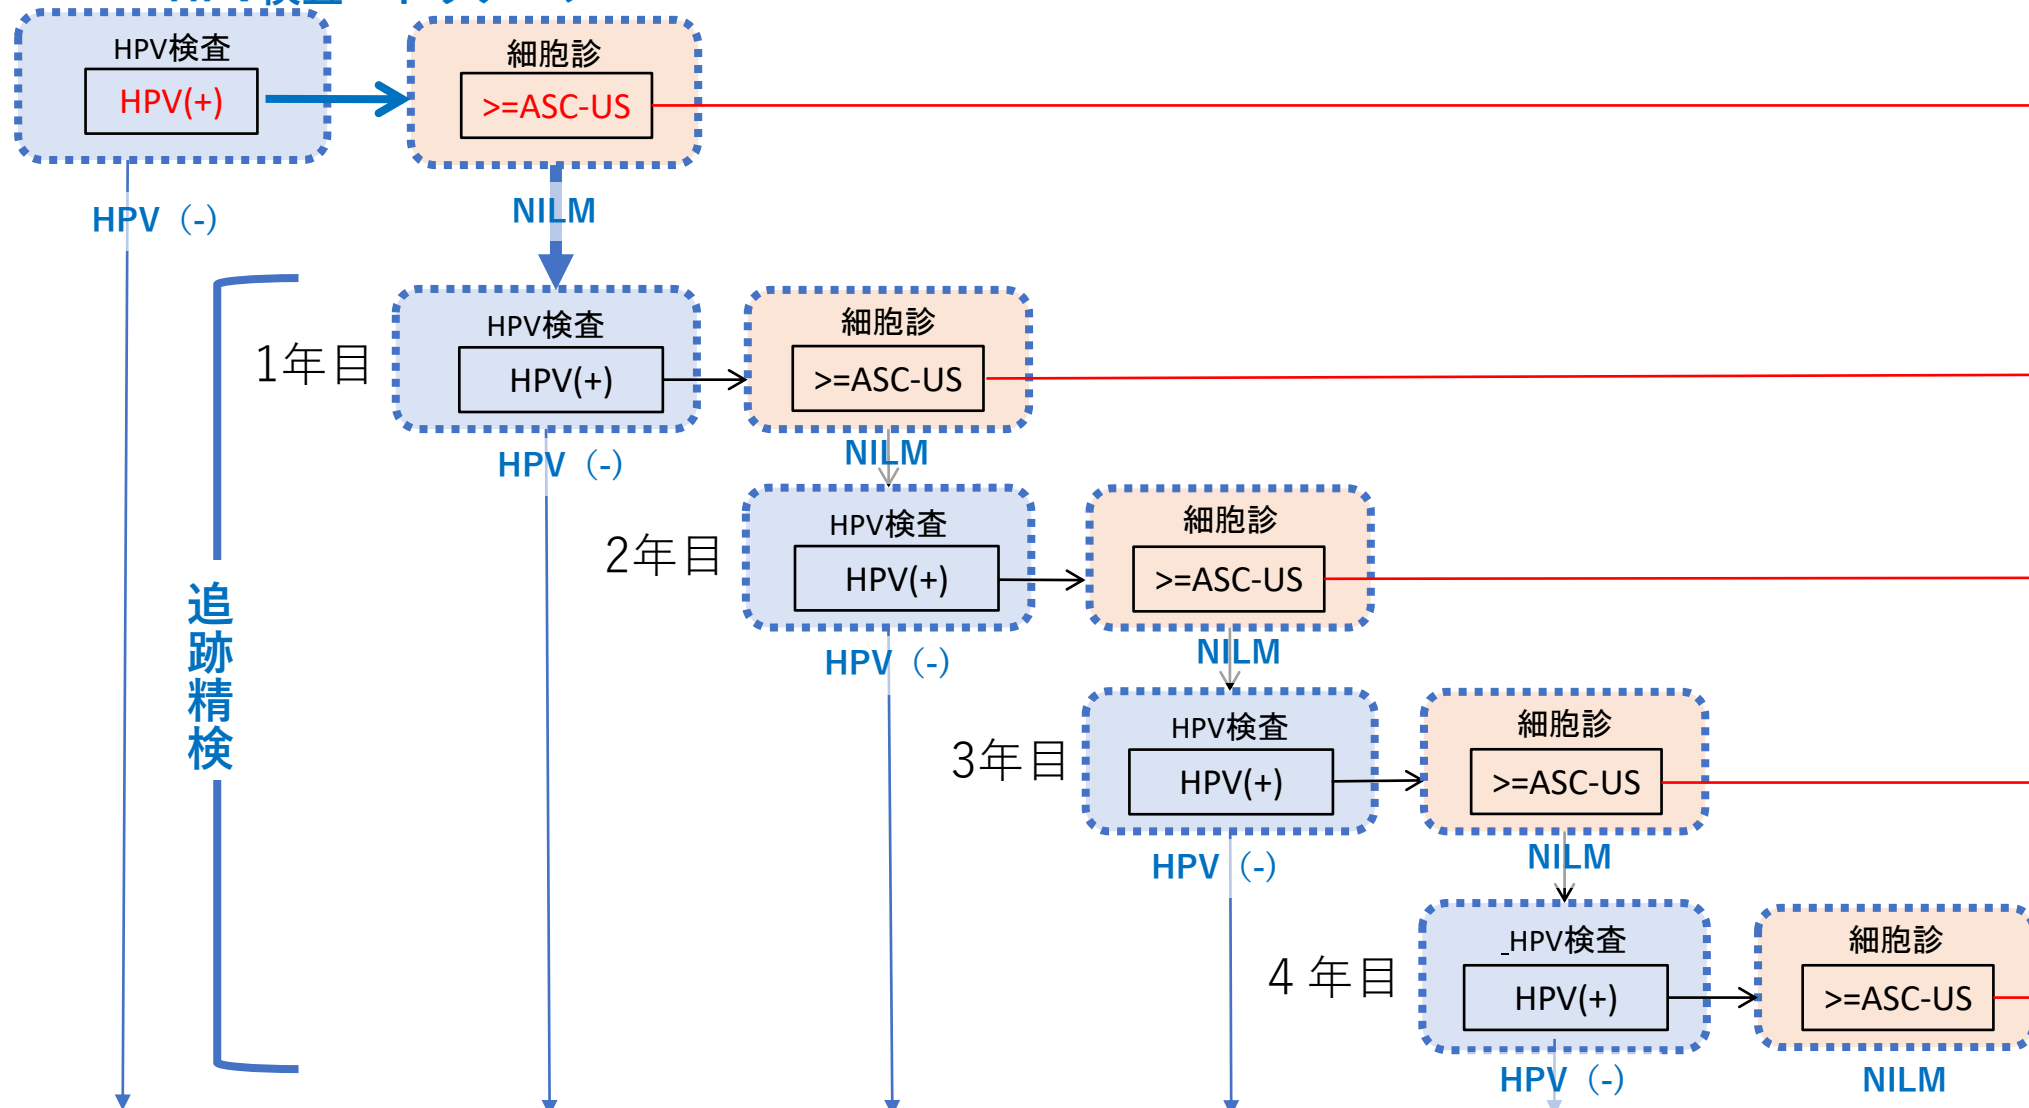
HPV検査

HPV(+)

細胞診

>=ASC-US

HPV (-)

NILM

追跡精検

1年目

HPV検査

HPV(+)

細胞診

>=ASC-US

HPV (-)

NILM

2年目

HPV検査

HPV(+)

細胞診

>=ASC-US

HPV (-)

NILM

3年目

HPV検査

HPV(+)

細胞診

>=ASC-US

HPV (-)

NILM

4 年目

HPV検査

HPV(+)

細胞診

>=ASC-US

HPV (-)

NILM